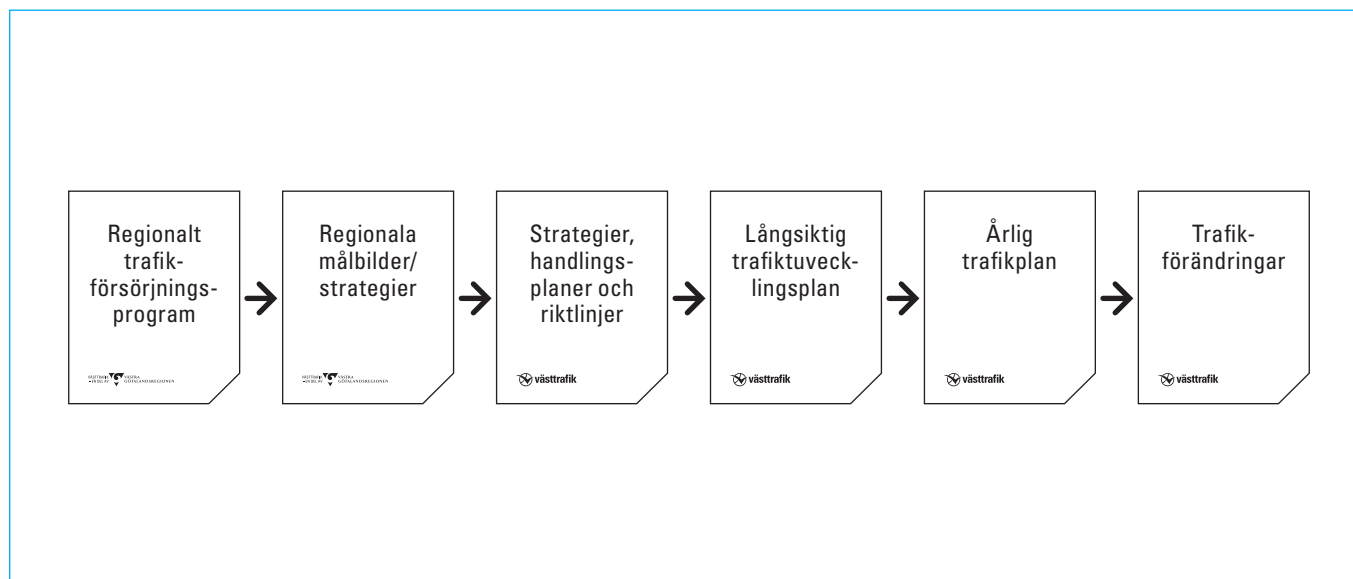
Regionalt trafikförsörjningsprogram

VÄSTTRAFIK • EN DEL AV VÄSTRA GÖTALANDSREGIONEN

Regionala målbilder/ strategier

VÄSTTRAFIK • EN DEL AV VÄSTRA GÖTALANDSREGIONEN

Strategier, handlingsplaner och riktlinjer

västtrafik

Långsiktig trafiktuvecklingsplan

västtrafik

Årlig trafikplan

västtrafik

Trafikförändringar

västtrafik